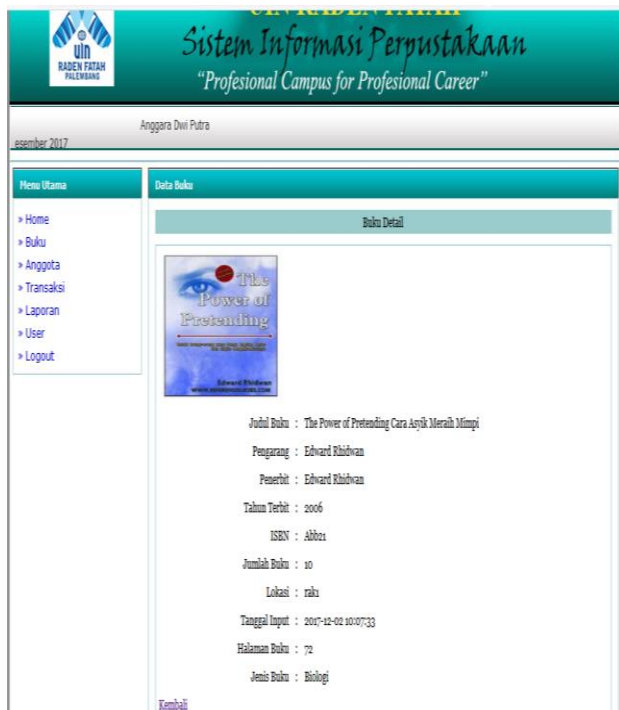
uin
RADEN FATAH
PALEMBANG

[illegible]

Sistem Informasi Perpustakaan

"Profesional Campus for Profesional Career"

Anggara Dwi Putra

esember 2017

Menu Utama

» Home
» Buku
» Anggota
» Transaksi
» Laporan
» User
» Logout

Data Buku

Buku Detail

The Power of Pretending

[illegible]

Edward Rhidwan
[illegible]

Judul Buku : The Power of Pretending Cara Asyik Meraih Mimpi

Pengarang : Edward Rhidwan

Penerbit : Edward Rhidwan

Tahun Terbit : 2006

ISBN : Abb21

Jumlah Buku : 10

Lokasi : rak1

Tanggal Input : 2017-12-02 10:07:33

Halaman Buku : 72

Jenis Buku : Biologi

Kembali